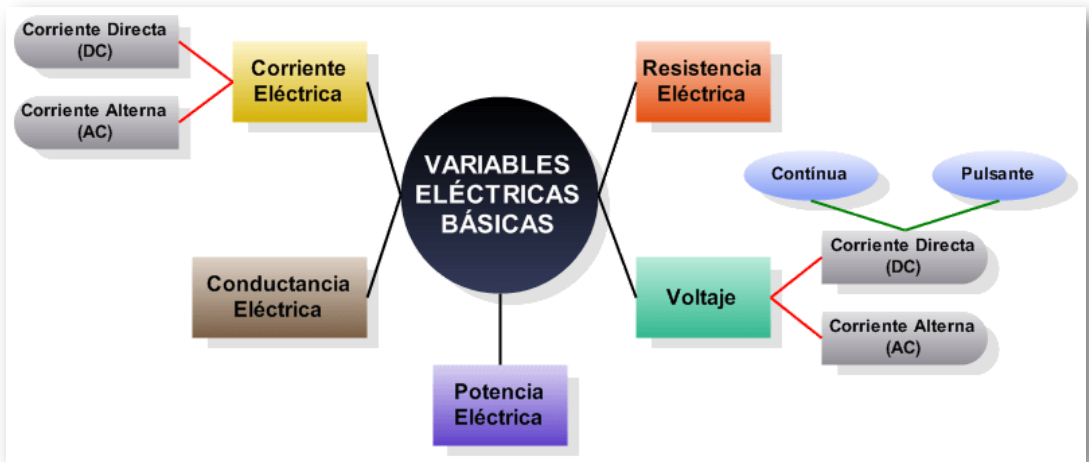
VARIABLES ELÉCTRICAS BÁSICAS

Corriente Eléctrica

Corriente Directa (DC)

Corriente Alterna (AC)

Resistencia Eléctrica

Voltaje

Contínua

Pulsante

Corriente Directa (DC)

Corriente Alterna (AC)

Conductancia Eléctrica

Potencia Eléctrica